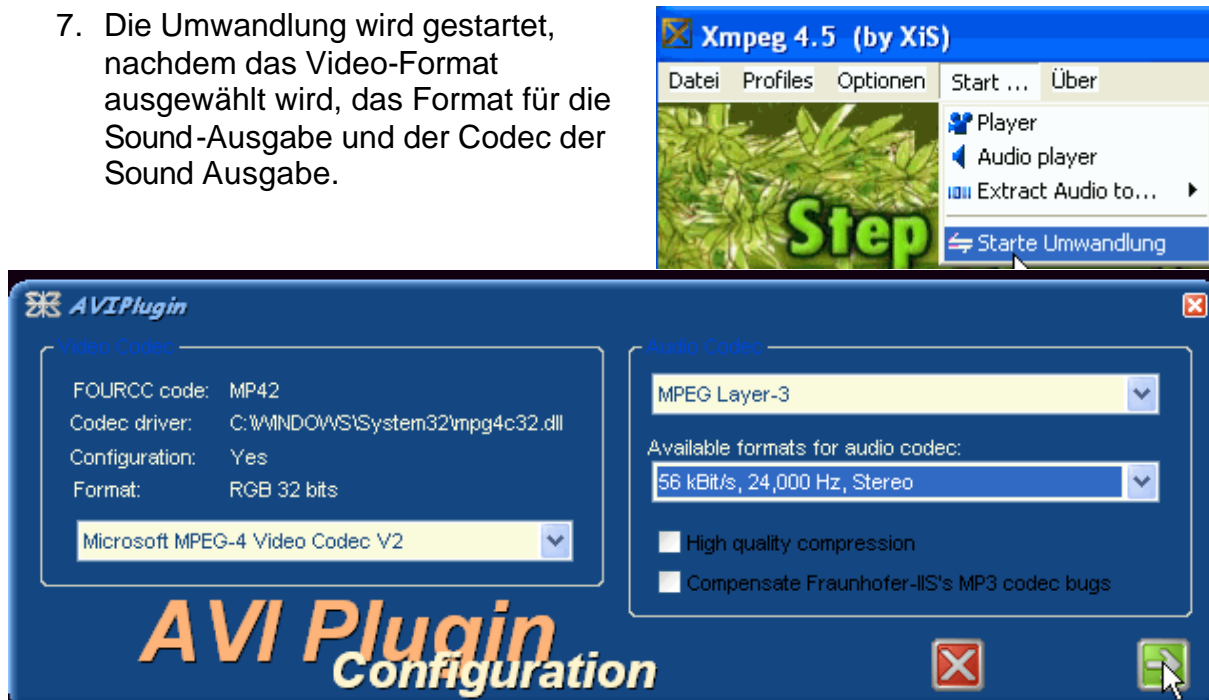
7. Die Umwandlung wird gestartet, nachdem das Video-Format ausgewählt wird, das Format für die Sound-Ausgabe und der Codec der Sound Ausgabe.

Xmpeg 4.5 (by XiS)

Datei Profiles Optionen Start ... Über

Player
Audio player
Extract Audio to...
Starte Umwandlung

Step

AVIPlugin

Video Codec

FOURCC code: MP42
Codec driver: C:\WINDOWS\System32\mpg4c32.dll
Configuration: Yes
Format: RGB 32 bits

Microsoft MPEG-4 Video Codec V2

Audio Codec

MPEG Layer-3

Available formats for audio codec:

56 kBit/s, 24,000 Hz, Stereo

High quality compression

Compensate Fraunhofer-IIS's MP3 codec bugs

AVI Plugin Configuration